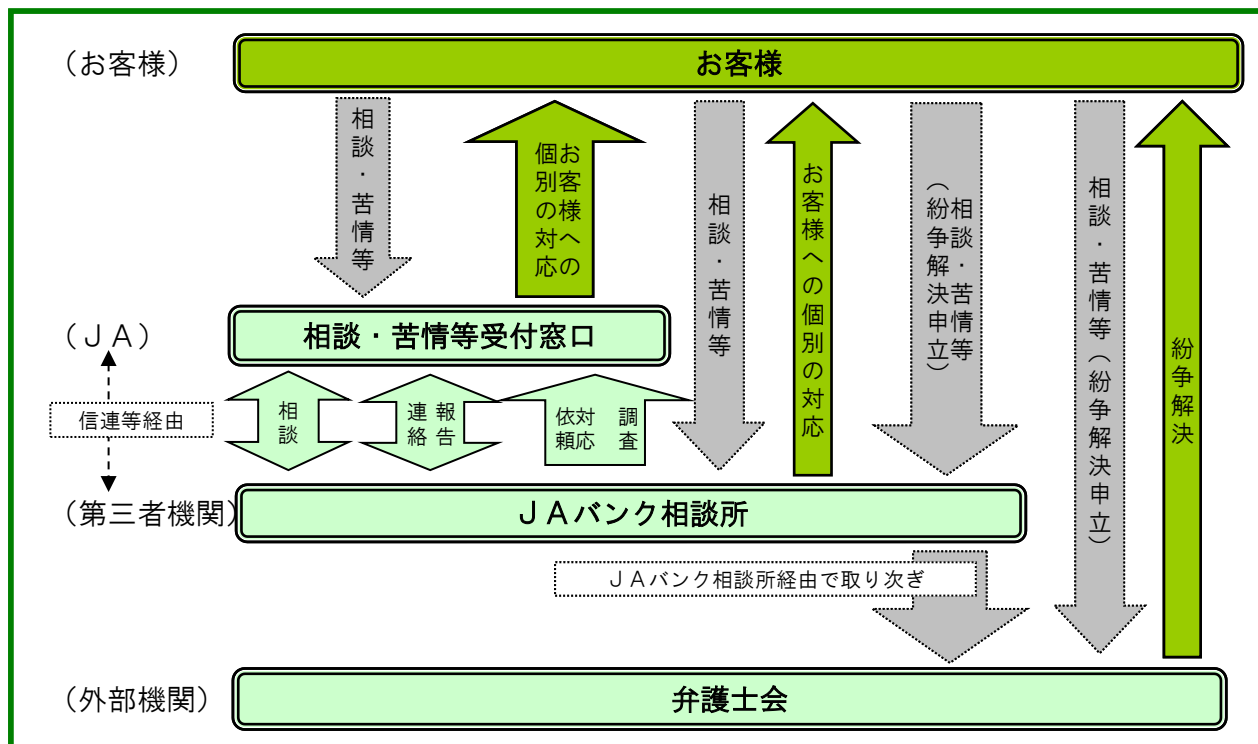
（お客様）

お客様

相談・苦情等

お客様への個別対応

相談・苦情等

お客様への個別の対応

相談・苦情等（紛争解決申立）

相談・苦情等（紛争解決申立）

紛争解決

（ＪＡ）

相談・苦情等受付窓口

信連等経由

相談

連絡

報告

対応依頼

調査

（第三者機関）

ＪＡバンク相談所

ＪＡバンク相談所経由で取り次ぎ

（外部機関）

弁護士会